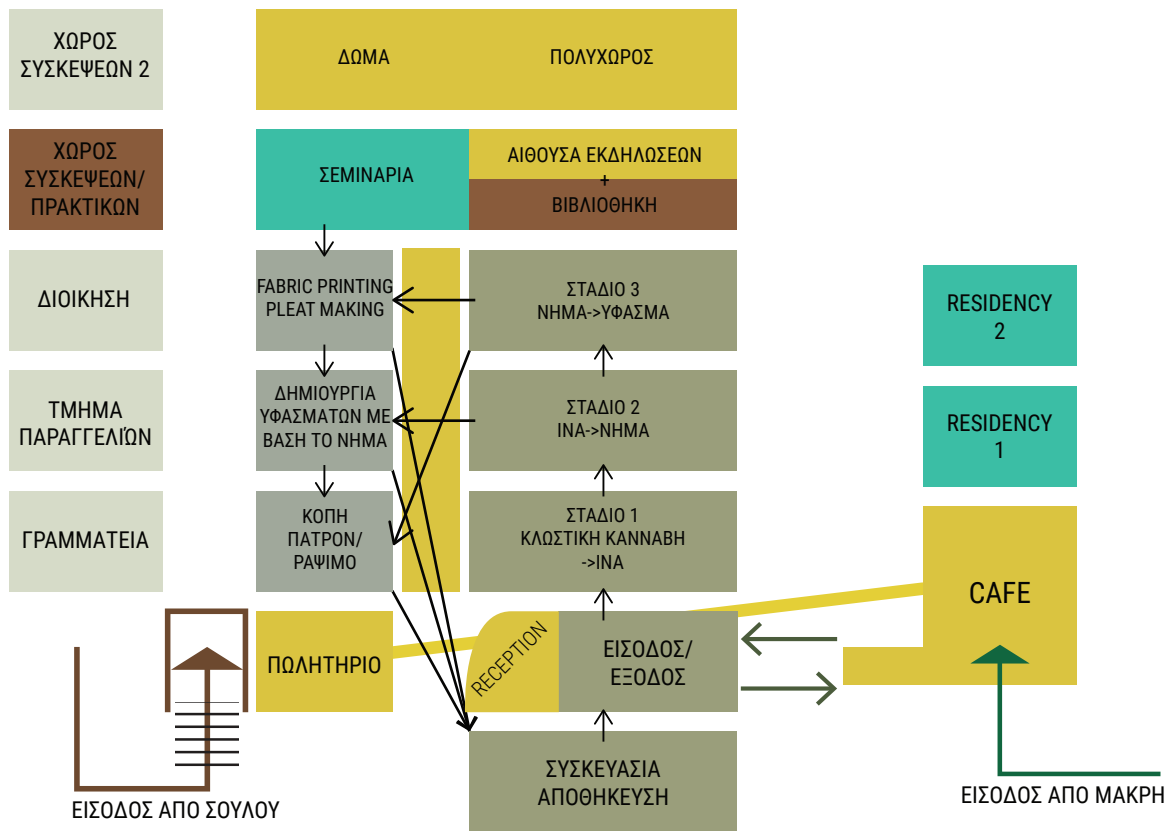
ΧΩΡΟΣ ΣΥΣΚΕΨΕΩΝ 2

ΔΩΜΑ

ΠΟΛΥΧΩΡΟΣ

ΧΩΡΟΣ ΣΥΣΚΕΨΕΩΝ/ ΠΡΑΚΤΙΚΩΝ

ΣΕΜΙΝΑΡΙΑ

ΑΙΘΟΥΣΑ ΕΚΔΗΛΩΣΕΩΝ + ΒΙΒΛΙΟΘΗΚΗ

ΔΙΟΙΚΗΣΗ

FABRIC PRINTING PLEAT MAKING

ΣΤΑΔΙΟ 3 ΝΗΜΑ->ΥΦΑΣΜΑ

RESIDENCY 2

ΤΜΗΜΑ ΠΑΡΑΓΓΕΛΙΏΝ

ΔΗΜΙΟΥΡΓΙΑ ΥΦΑΣΜΑΤΩΝ ΜΕ ΒΑΣΗ ΤΟ ΝΗΜΑ

ΣΤΑΔΙΟ 2 ΙΝΑ->ΝΗΜΑ

RESIDENCY 1

ΓΡΑΜΜΑΤΕΙΑ

ΚΟΠΗ ΠΑΤΡΟΝ/ ΡΑΨΙΜΟ

ΣΤΑΔΙΟ 1 ΚΛΩΣΤΙΚΗ ΚΑΝΝΑΒΗ ->ΙΝΑ

CAFE

ΠΩΛΗΤΗΡΙΟ

RECEPTION

ΕΙΣΟΔΟΣ/ ΕΞΟΔΟΣ

ΣΥΣΚΕΥΑΣΙΑ ΑΠΟΘΗΚΕΥΣΗ

ΕΙΣΟΔΟΣ ΑΠΟ ΣΟΥΛΟΥ

ΕΙΣΟΔΟΣ ΑΠΟ ΜΑΚΡΗ